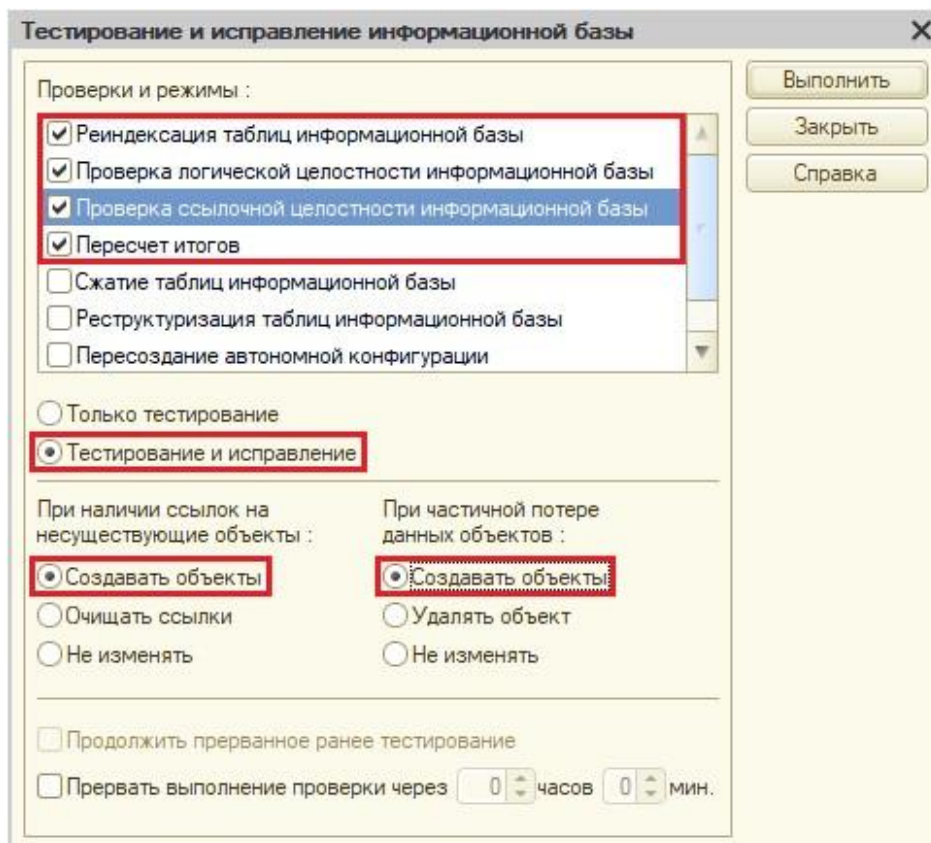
Тестирование и исправление информационной базы ✕

Проверки и режимы :

Реиндексация таблиц информационной базы
Проверка логической целостности информационной базы
Проверка ссылочной целостности информационной базы
Пересчет итогов
Сжатие таблиц информационной базы
Реструктуризация таблиц информационной базы
Пересоздание автономной конфигурации

Выполнить
Закрыть
Справка

Только тестирование
Тестирование и исправление

При наличии ссылок на несуществующие объекты :
Создавать объекты
Очищать ссылки
Не изменять

При частичной потере данных объектов :
Создавать объекты
Удалять объект
Не изменять

Продолжить прерванное ранее тестирование

Прервать выполнение проверки через 0 часов 0 мин.